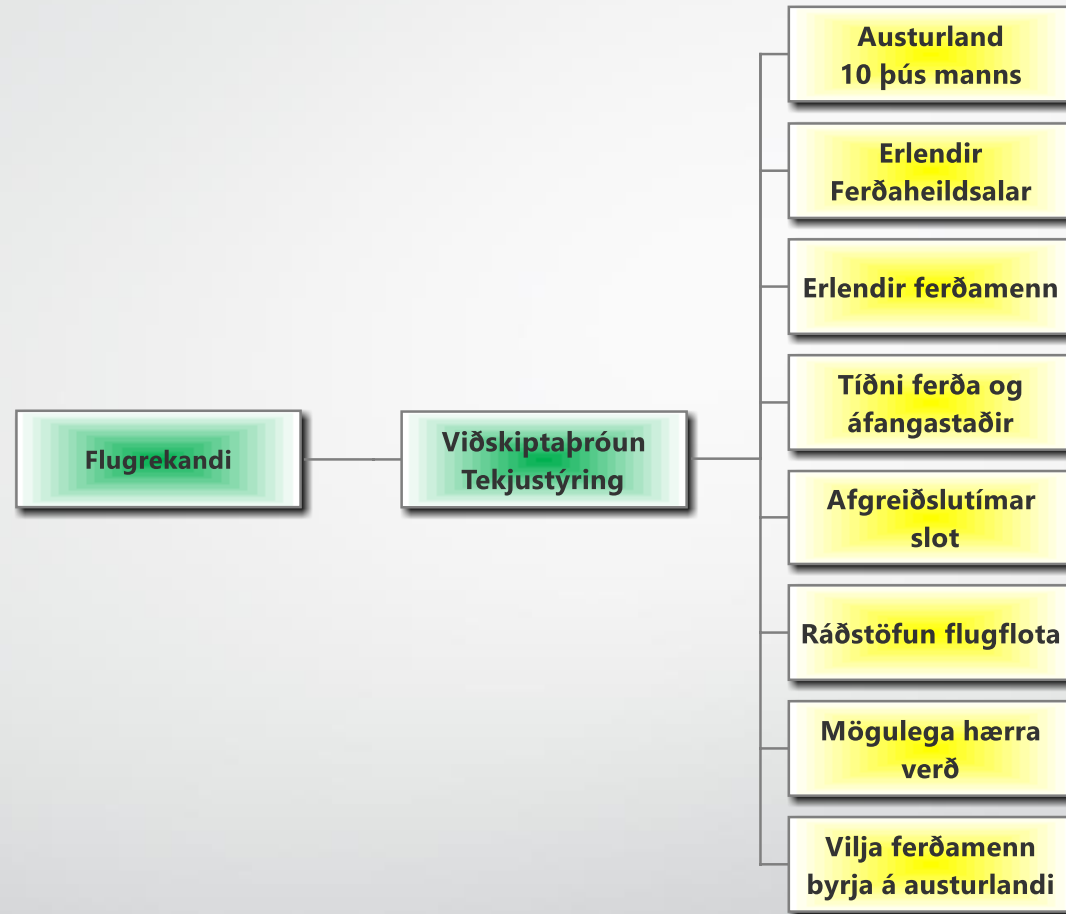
Flugrekandi

Viðskiptaþróun
Tekjustýring

Austurland
10 þús manns

Erlendir
Ferðaheildsalar

Erlendir ferðamenn

Tíðni ferða og
áfangastaðir

Afgreiðslutímar
slot

Ráðstöfun flugflota

Mögulega hærra
verð

Vilja ferðamenn
byrja á austurlandi